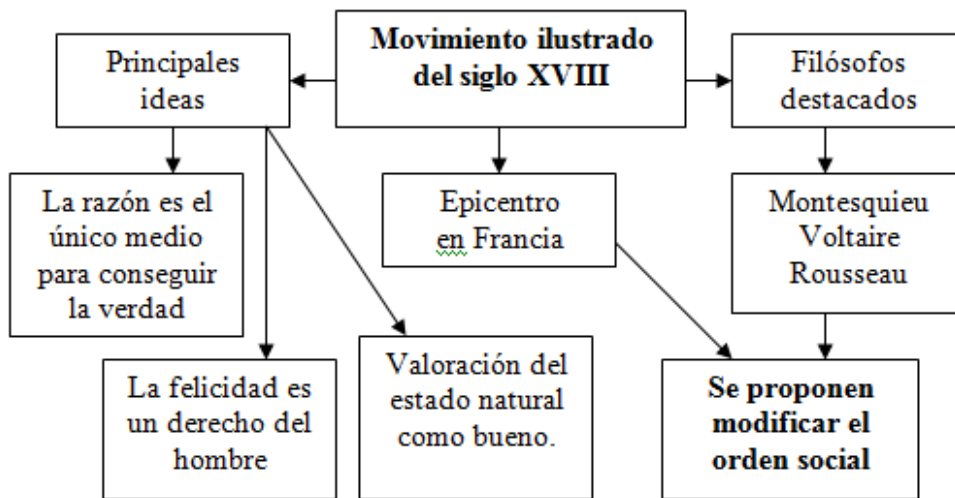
Movimiento ilustrado del siglo XVIII

Principales ideas

Filósofos destacados

La razón es el único medio para conseguir la verdad

Epicentro en Francia

Montesquieu
Voltaire
Rousseau

La felicidad es un derecho del hombre

Valoración del estado natural como bueno.

Se proponen modificar el orden social